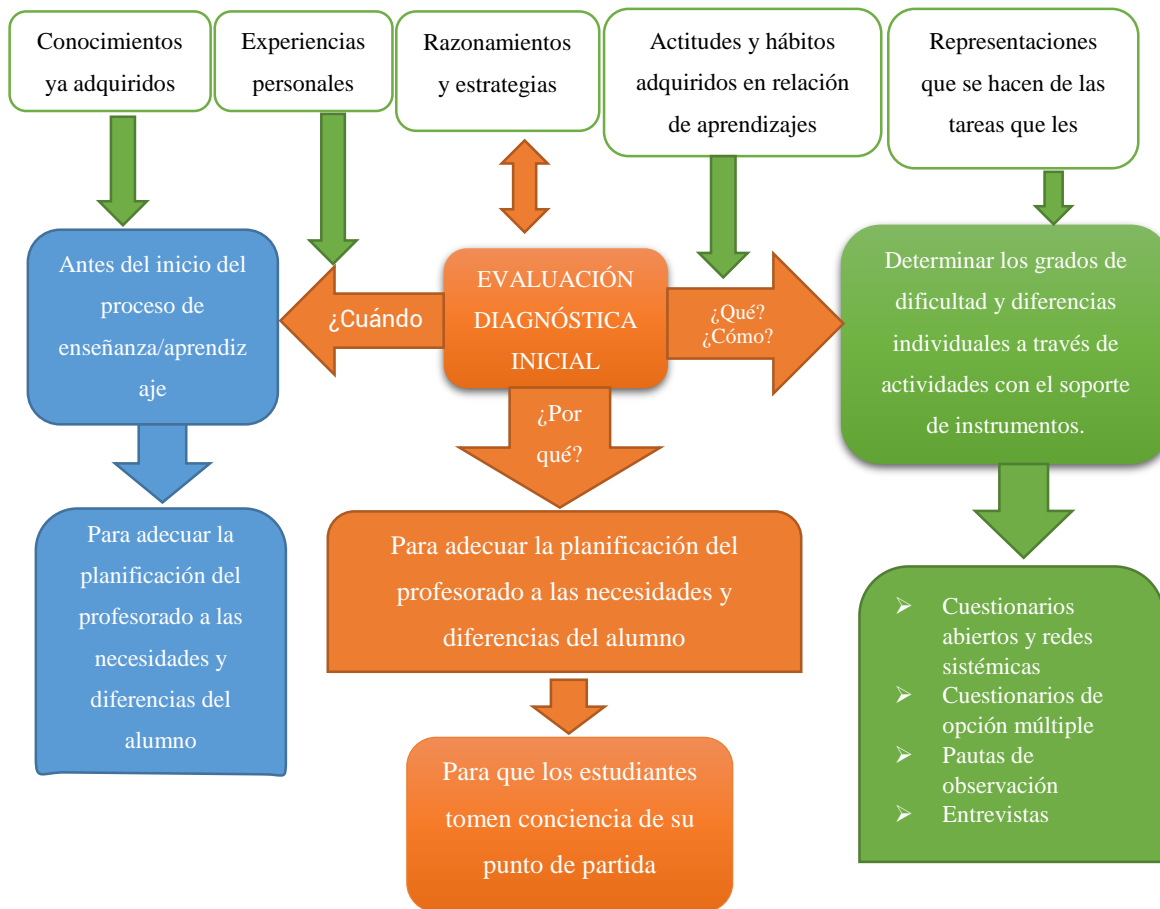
Conocimientos ya adquiridos

Experiencias personales

Razonamientos y estrategias

Actitudes y hábitos adquiridos en relación de aprendizajes

Representaciones que se hacen de las tareas que les

Antes del inicio del proceso de enseñanza/aprendizaje

¿Cuándo

EVALUACIÓN DIAGNÓSTICA INICIAL

¿Qué? ¿Cómo?

Determinar los grados de dificultad y diferencias individuales a través de actividades con el soporte de instrumentos.

¿Por qué?

Para adecuar la planificación del profesorado a las necesidades y diferencias del alumno

Para adecuar la planificación del profesorado a las necesidades y diferencias del alumno

- Cuestionarios abiertos y redes sistémicas
- Cuestionarios de opción múltiple
- Pautas de observación
- Entrevistas

Para que los estudiantes tomen conciencia de su punto de partida